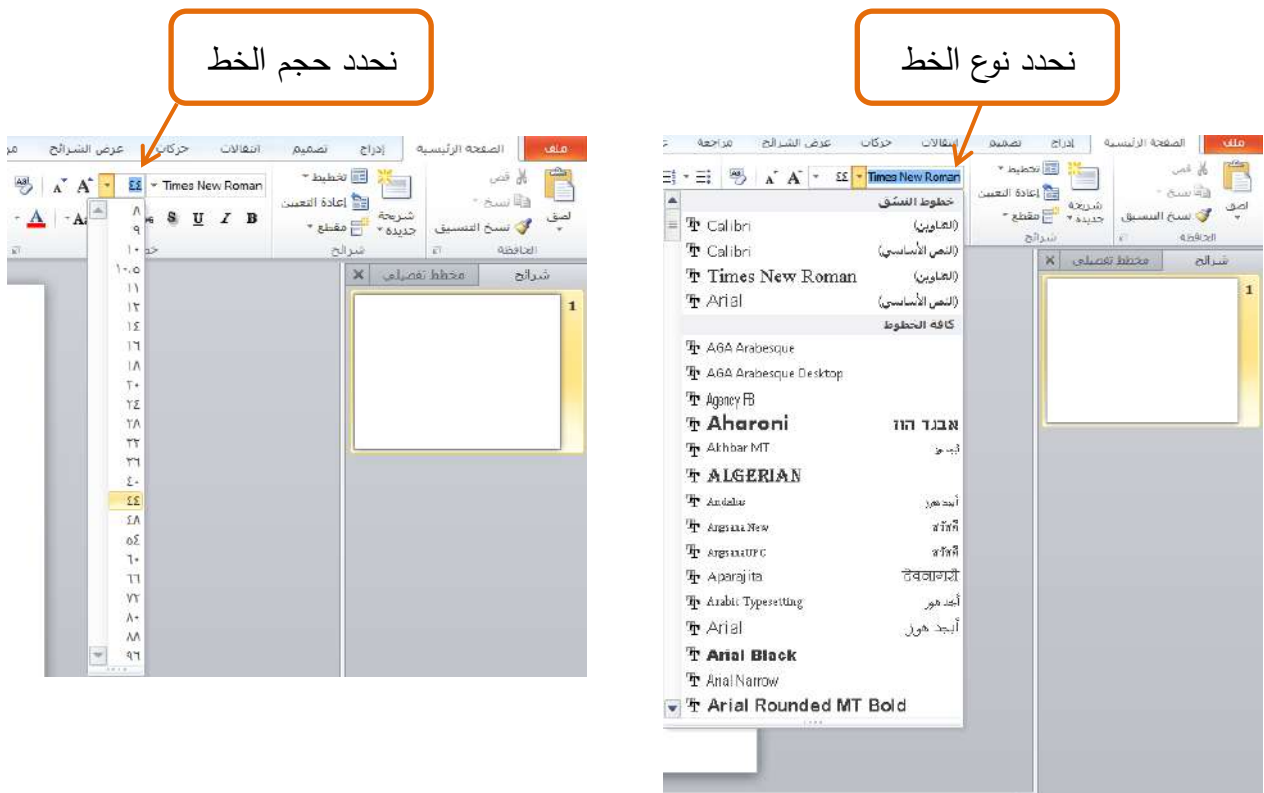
نحدد حجم الخط

ملف | الصفحة الرئيسية | إدراج | تصميم | انتقالات | حركات | عرض الشرائح | مر

لصق | قص | نسخ | نسخ التنسيق | الحافظة | شريحة جديدة | تخطيط | إعادة التعيين | مقطع | شرائح

Times New Roman | ٤٤ | B | I | U | S

٨
٩
١٠
١٠.٥
١١
١٢
١٤
١٦
١٨
٢٠
٢٤
٢٨
٣٢
٣٦
٤٠
٤٤
٤٨
٥٤
٦٠
٦٦
٧٢
٨٠
٨٨
٩٦

شرائح | مخطط تفصيلي

1

نحدد نوع الخط

ملف | الصفحة الرئيسية | إدراج | تصميم | انتقالات | حركات | عرض الشرائح | مراجعة

لصق | قص | نسخ | نسخ التنسيق | الحافظة | شريحة جديدة | تخطيط | إعادة التعيين | مقطع | شرائح

Times New Roman | ٤٤

خطوط النسق
Calibri (العناوين)
Calibri (النص الأساسي)
Times New Roman (العناوين)
Arial (النص الأساسي)
كافة الخطوط
AGA Arabesque
AGA Arabesque Desktop
Agency FB
Aharoni אבגד הוז
Akhbar MT أبجد هوز
ALGERIAN
Andalus أبجد هوز
Angsana New สวัสดี
AngsanaUPC สวัสดี
Aparajita देवनागरी
Arabic Typesetting أبجد هوز
Arial أبجد هوز
Arial Black
Arial Narrow
Arial Rounded MT Bold

شرائح | مخطط تفصيلي

1